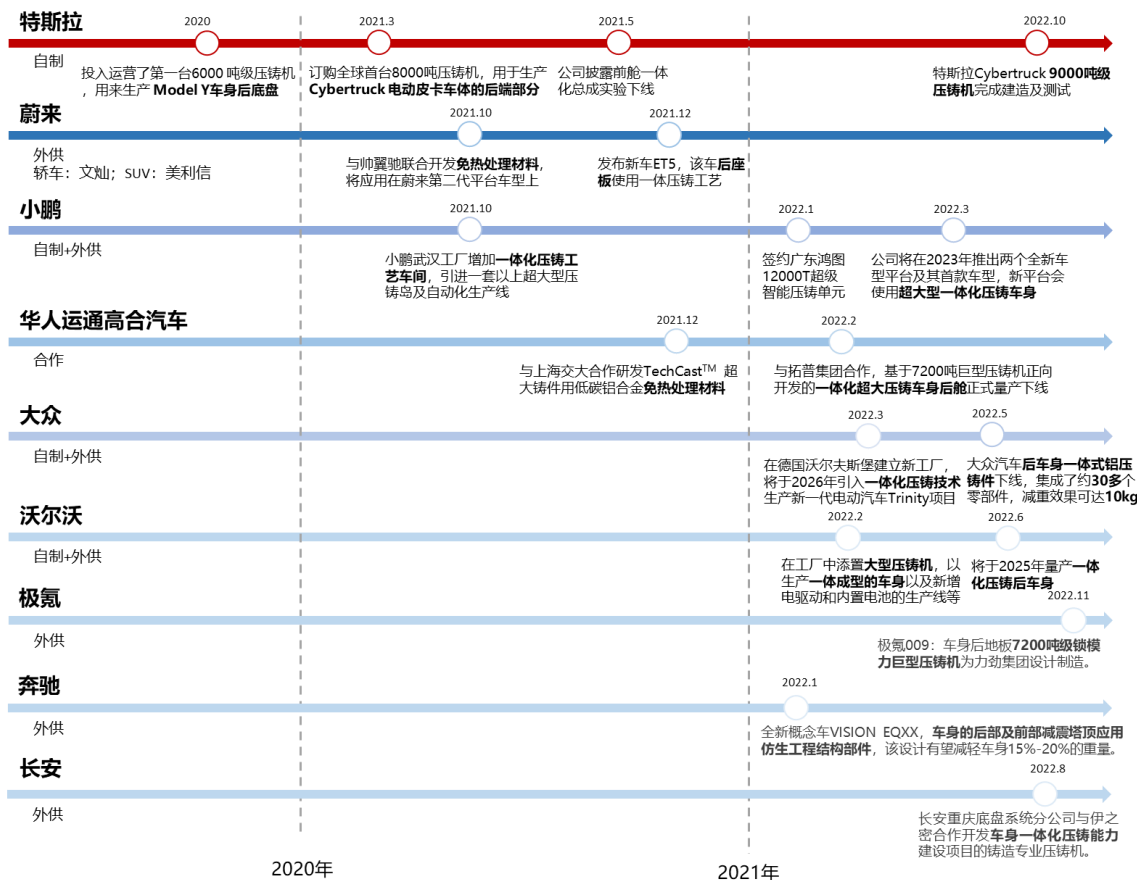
特斯拉

自制

2020

投入运营了第一台6000 吨级压铸机，用来生产 Model Y车身后底盘

2021.3

订购全球首台8000吨压铸机，用于生产Cybertruck 电动皮卡车体的后端部分

2021.5

公司披露前舱一体化总成实验下线

2022.10

特斯拉Cybertruck 9000吨级压铸机完成建造及测试

蔚来

外供
轿车：文灿；SUV：美利信

2021.10

与帅翼驰联合开发免热处理材料，将应用在蔚来第二代平台车型上

2021.12

发布新车ET5，该车后座板使用一体压铸工艺

小鹏

自制+外供

2021.10

小鹏武汉工厂增加一体化压铸工艺车间，引进一套以上超大型压铸岛及自动化生产线

2022.1

签约广东鸿图12000T超级智能压铸单元

2022.3

公司将在2023年推出两个全新车型平台及其首款车型，新平台会使用超大型一体化压铸车身

华人运通高合汽车

合作

2021.12

与上海交大合作研发TechCast$^{TM}$ 超大铸件用低碳铝合金免热处理材料

2022.2

与拓普集团合作，基于7200吨巨型压铸机正向开发的一体化超大压铸车身后舱正式量产下线

大众

自制+外供

2022.3

在德国沃尔夫斯堡建立新工厂，将于2026年引入一体化压铸技术生产新一代电动汽车Trinity项目

2022.5

大众汽车后车身一体式铝压铸件下线，集成了约30多个零部件，减重效果可达10kg

沃尔沃

自制+外供

2022.2

在工厂中添置大型压铸机，以生产一体成型的车身以及新增电驱动和内置电池的生产线等

2022.6

将于2025年量产一体化压铸后车身

极氪

外供

2022.11

极氪009：车身后地板7200吨级锁模力巨型压铸机为力劲集团设计制造。

奔驰

外供

2022.1

全新概念车VISION EQXX，车身的后部及前部减震塔顶应用仿生工程结构部件，该设计有望减轻车身15%-20%的重量。

长安

外供

2022.8

长安重庆底盘系统分公司与伊之密合作开发车身一体化压铸能力建设项目的铸造专业压铸机。

2020年

2021年